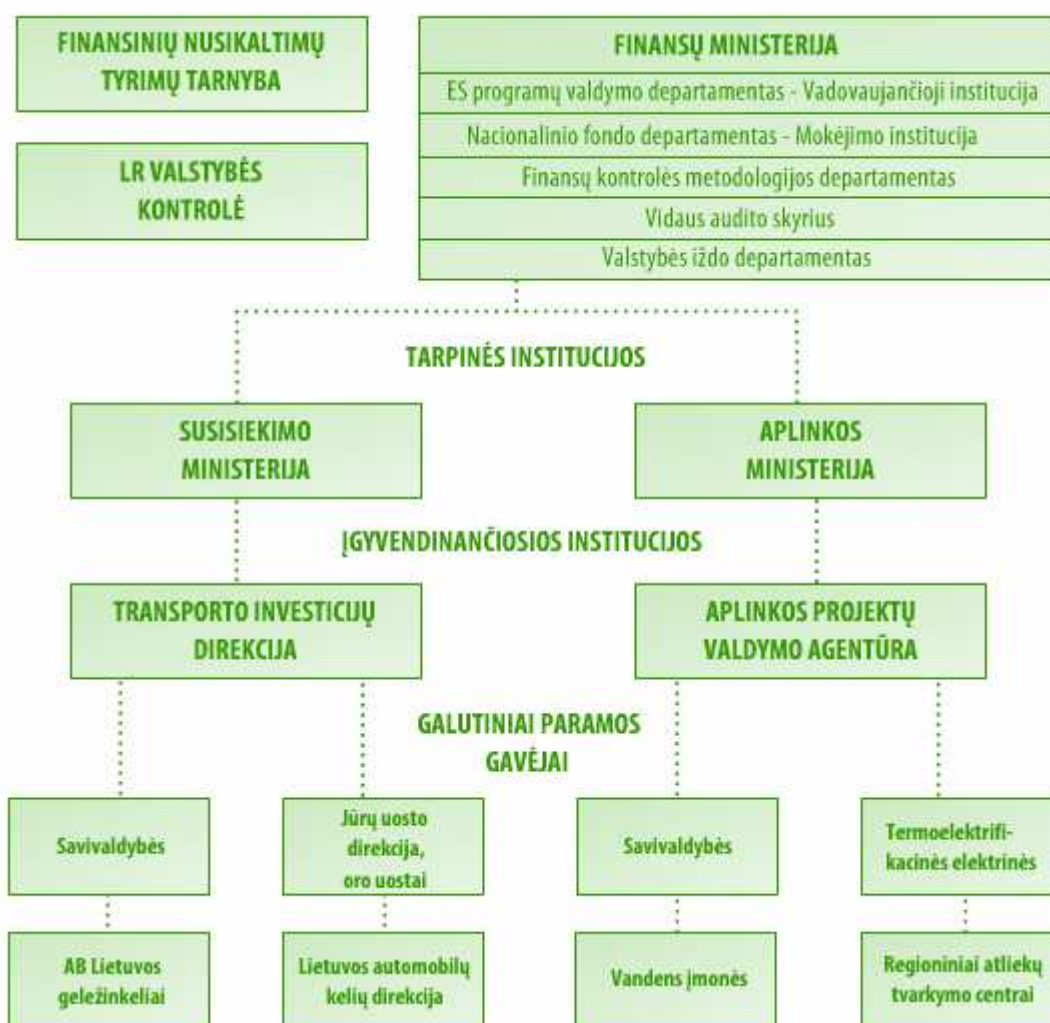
FINANSINIŲ NUSIKALTIMŲ TYRIMŲ TARNYBA

LR VALSTYBĖS KONTROLĖ

FINANSŲ MINISTERIJA
ES programų valdymo departamentas - Vadovaujančioji institucija
Nacionalinio fondo departamentas - Mokėjimo institucija
Finansų kontrolės metodologijos departamentas
Vidaus audito skyrius
Valstybės iždo departamentas

TARPINĖS INSTITUCIJOS

SUSISIEKIMO MINISTERIJA

APLINKOS MINISTERIJA

ĮGYVENDINANČIOSIOS INSTITUCIJOS

TRANSPORTO INVESTICIJŲ DIREKCIJA

APLINKOS PROJEKTŲ VALDYMO AGENTŪRA

GALUTINIAI PARAMOS GAVĖJAI

Savivaldybės

Jūrų uosto direkcija, oro uostai

Savivaldybės

Termoelektrifikacinės elektrinės

AB Lietuvos geležinkeliai

Lietuvos automobilių kelių direkcija

Vandens įmonės

Regioniniai atliekų tvarkymo centrai